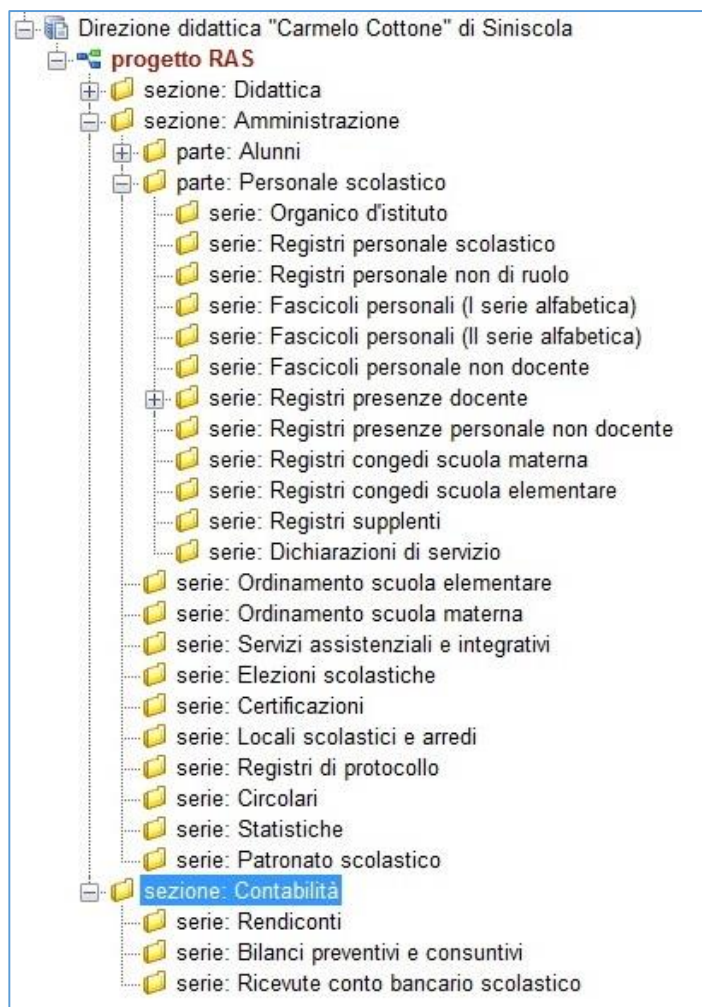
Direzione didattica "Carmelo Cottone" di Siniscola
progetto RAS
sezione: Didattica
sezione: Amministrazione
parte: Alunni
parte: Personale scolastico
serie: Organico d'istituto
serie: Registri personale scolastico
serie: Registri personale non di ruolo
serie: Fascicoli personali (I serie alfabetica)
serie: Fascicoli personali (II serie alfabetica)
serie: Fascicoli personale non docente
serie: Registri presenze docente
serie: Registri presenze personale non docente
serie: Registri congedi scuola materna
serie: Registri congedi scuola elementare
serie: Registri supplenti
serie: Dichiarazioni di servizio
serie: Ordinamento scuola elementare
serie: Ordinamento scuola materna
serie: Servizi assistenziali e integrativi
serie: Elezioni scolastiche
serie: Certificazioni
serie: Locali scolastici e arredi
serie: Registri di protocollo
serie: Circolari
serie: Statistiche
serie: Patronato scolastico
sezione: Contabilità
serie: Rendiconti
serie: Bilanci preventivi e consuntivi
serie: Ricevute conto bancario scolastico